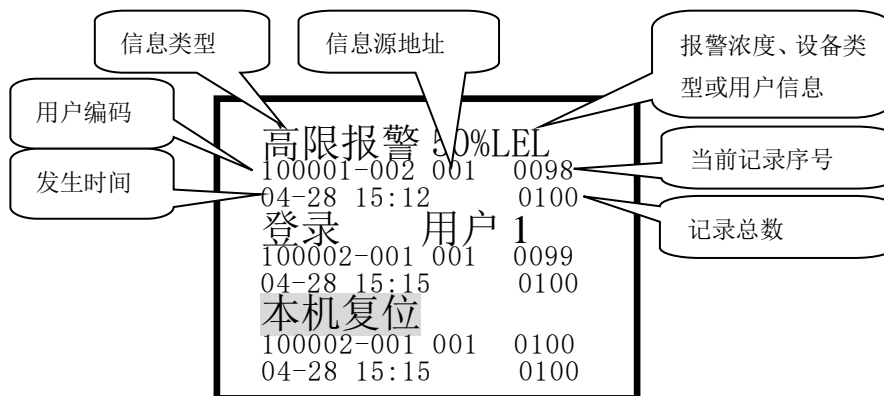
信息类型

信息源地址

报警浓度、设备类型或用户信息

用户编码

当前记录序号

发生时间

记录总数

高限报警 50%LEL
100001-002 001 0098
04-28 15:12 0100

登录 用户 1
100002-001 001 0099
04-28 15:15 0100

本机复位
100002-001 001 0100
04-28 15:15 0100